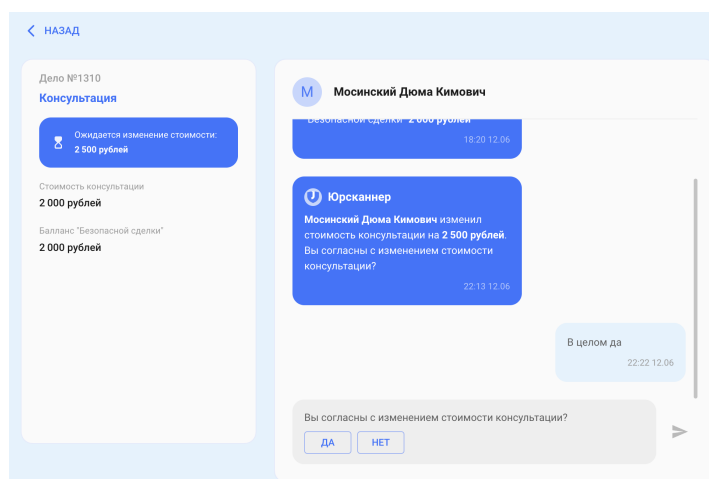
НАЗАД

Дело №1310
Консультация

Ожидается изменение стоимости:
2 500 рублей

Стоимость консультации
2 000 рублей

Балланс "Безопасной сделки"
2 000 рублей

M Мосинский Дюма Кимович

Безопасной сделки" 2 000 рублей
18:20 12.06

Юрсканнер
Мосинский Дюма Кимович изменил стоимость консультации на 2 500 рублей. Вы согласны с изменением стоимости консультации?
22:13 12.06

В целом да
22:22 12.06

Вы согласны с изменением стоимости консультации?
ДА
НЕТ